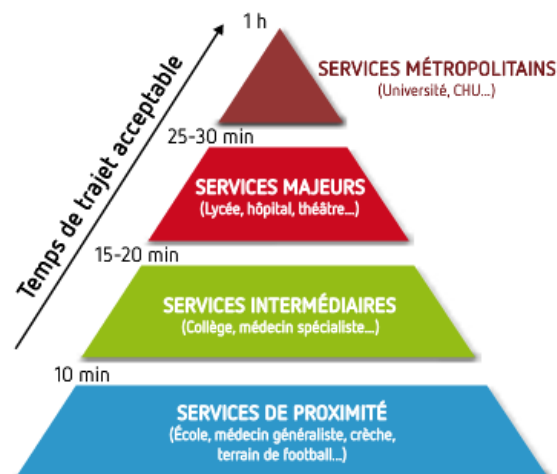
Temps de trajet acceptable

1 h

SERVICES MÉTROPOLITAINS
(Université, CHU...)

25-30 min

SERVICES MAJEURS
(Lycée, hôpital, théâtre...)

15-20 min

SERVICES INTERMÉDIAIRES
(Collège, médecin spécialiste...)

10 min

SERVICES DE PROXIMITÉ
(École, médecin généraliste, crèche, terrain de football...)